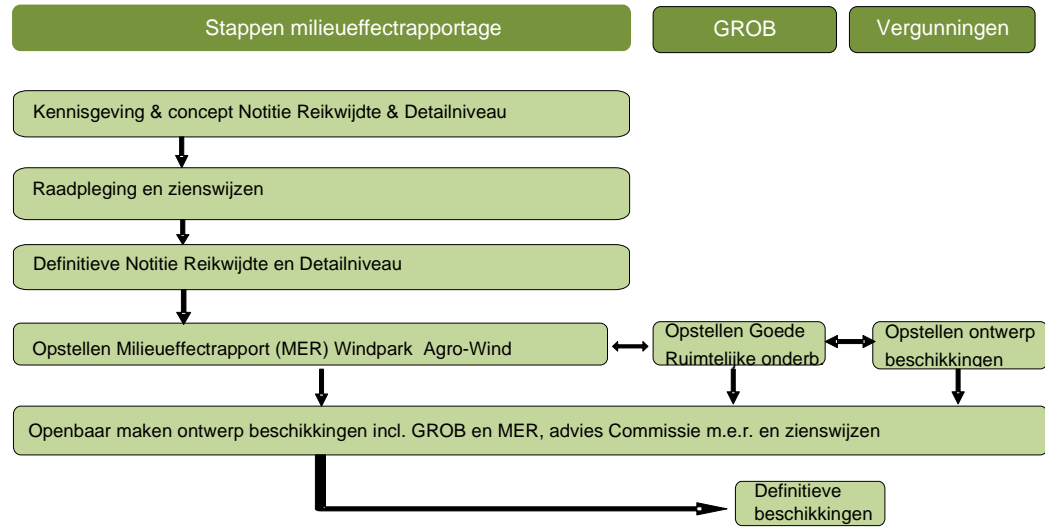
Stappen milieueffectrapportage

GROB

Vergunningen

Kennisgeving & concept Notitie Reikwijdte & Detailniveau

Raadpleging en zienswijzen

Definitieve Notitie Reikwijdte en Detailniveau

Opstellen Milieueffectrapport (MER) Windpark Agro-Wind

Opstellen Goede Ruimtelijke onderb

Opstellen ontwerp beschikkingen

Openbaar maken ontwerp beschikkingen incl. GROB en MER, advies Commissie m.e.r. en zienswijzen

Definitieve beschikkingen